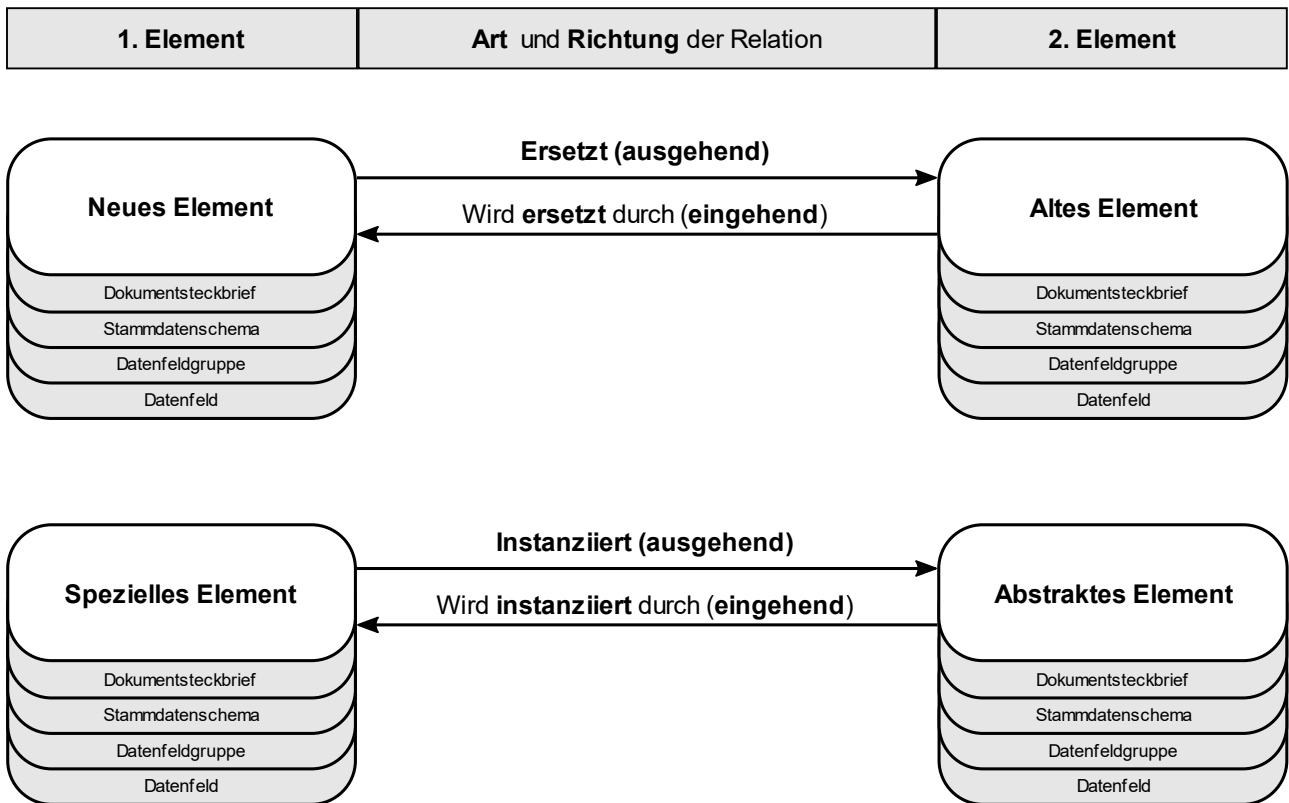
| 1. Element | Art und Richtung der Relation | 2. Element |
|---|---|---|

Neues Element
Dokumentsteckbrief
Stammdatenschema
Datenfeldgruppe
Datenfeld

Ersetzt (ausgehend)
Wird ersetzt durch (eingehend)

Altes Element
Dokumentsteckbrief
Stammdatenschema
Datenfeldgruppe
Datenfeld

Spezielles Element
Dokumentsteckbrief
Stammdatenschema
Datenfeldgruppe
Datenfeld

Instanziiert (ausgehend)
Wird instanziiert durch (eingehend)

Abstraktes Element
Dokumentsteckbrief
Stammdatenschema
Datenfeldgruppe
Datenfeld